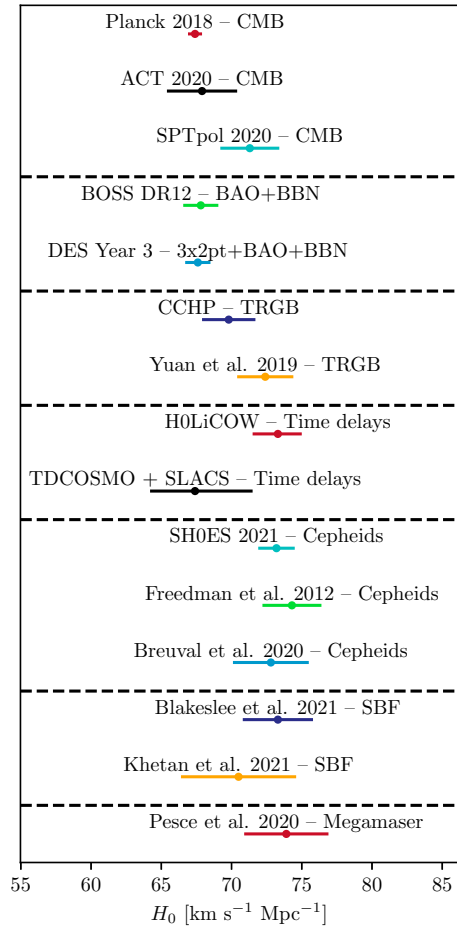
Planck 2018 – CMB

ACT 2020 – CMB

SPTpol 2020 – CMB

BOSS DR12 – BAO+BBN

DES Year 3 – 3x2pt+BAO+BBN

CCHP – TRGB

Yuan et al. 2019 – TRGB

H0LiCOW – Time delays

TDCOSMO + SLACS – Time delays

SH0ES 2021 – Cepheids

Freedman et al. 2012 – Cepheids

Breuval et al. 2020 – Cepheids

Blakeslee et al. 2021 – SBF

Khetan et al. 2021 – SBF

Pesce et al. 2020 – Megamaser

55 60 65 70 75 80 85

$H_0$ [km s$^{-1}$ Mpc$^{-1}$]